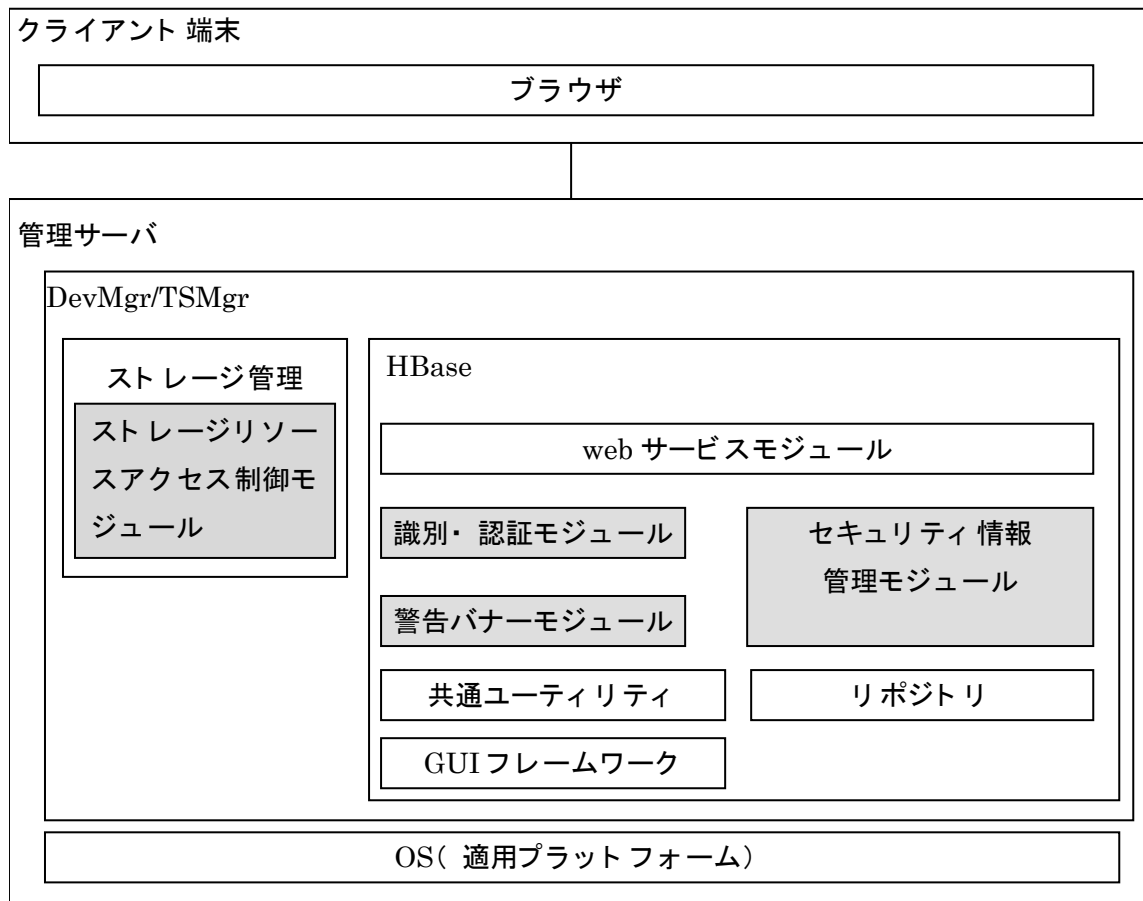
クライアント 端末

ブラウザ

管理サーバ

DevMgr/TSMgr

ストレージ管理

ストレージリソースアクセス制御モジュール

HBase

web サービスモジュール

識別・認証モジュール

セキュリティ情報管理モジュール

警告バナーモジュール

共通ユーティリティ

リポジトリ

GUI フレームワーク

OS（適用プラットフォーム）